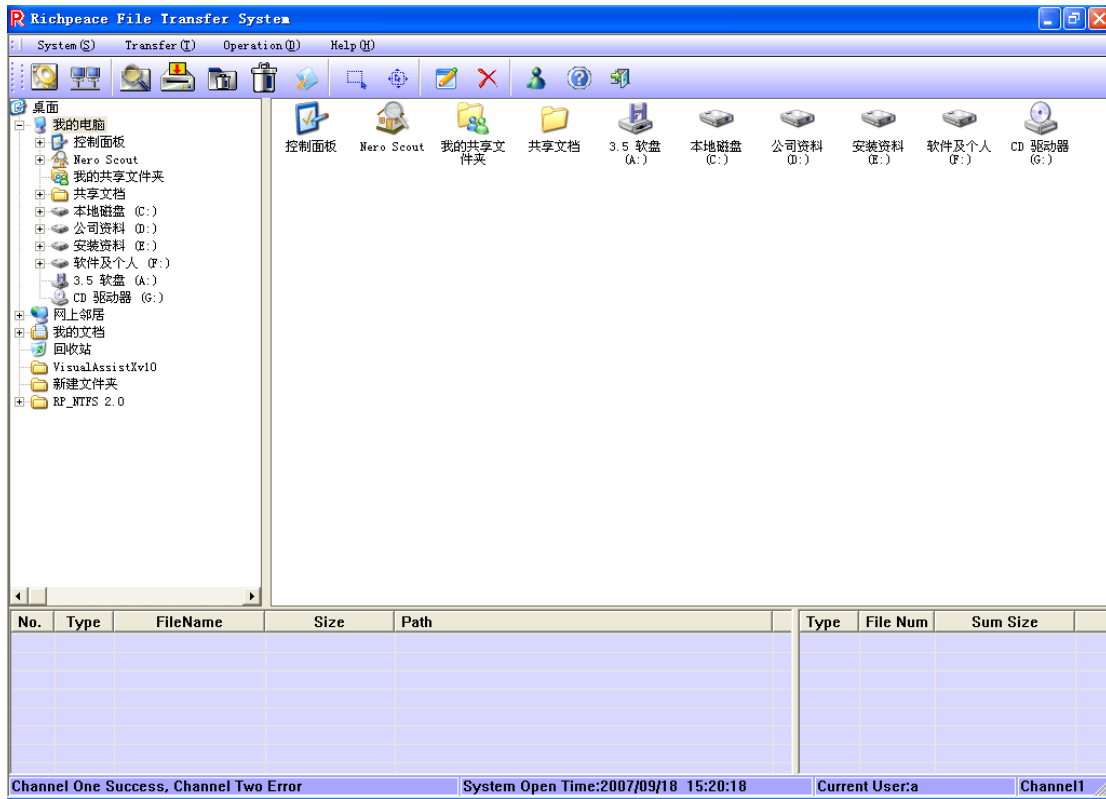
Richpeace File Transfer System

System(S) Transfer(T) Operation(O) Help(H)

桌面
我的电脑
控制面板
Nero Scout
我的共享文件夹
共享文档
本地磁盘 (C:)
公司资料 (D:)
安装资料 (E:)
软件及个人 (F:)
3.5 软盘 (A:)
CD 驱动器 (G:)
网上邻居
我的文档
回收站
VisualAssistXv10
新建文件夹
RP_NTFS 2.0

控制面板
Nero Scout
我的共享文件夹
共享文档
3.5 软盘 (A:)
本地磁盘 (C:)
公司资料 (D:)
安装资料 (E:)
软件及个人 (F:)
CD 驱动器 (G:)

| No. | Type | FileName | Size | Path |
|---|---|---|---|---|

| Type | File Num | Sum Size |
|---|---|---|

Channel One Success, Channel Two Error
System Open Time:2007/09/18 15:20:18
Current User:a
Channel1